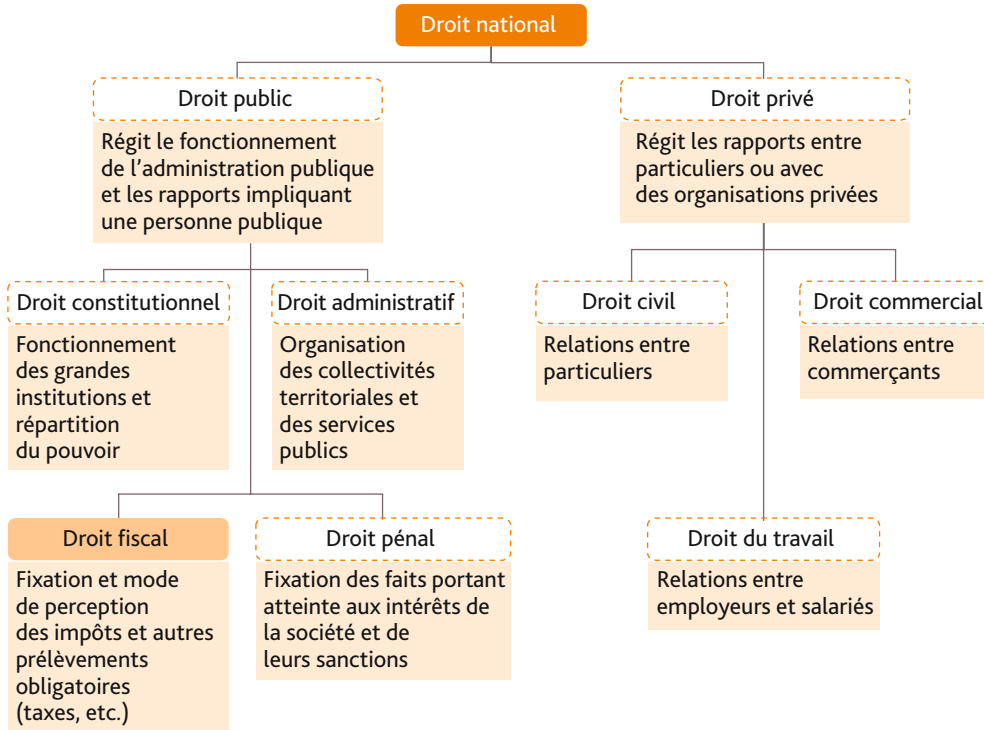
Droit national

Droit public

Régit le fonctionnement de l'administration publique et les rapports impliquant une personne publique

Droit privé

Régit les rapports entre particuliers ou avec des organisations privées

Droit constitutionnel

Fonctionnement des grandes institutions et répartition du pouvoir

Droit administratif

Organisation des collectivités territoriales et des services publics

Droit civil

Relations entre particuliers

Droit commercial

Relations entre commerçants

Droit fiscal

Fixation et mode de perception des impôts et autres prélèvements obligatoires (taxes, etc.)

Droit pénal

Fixation des faits portant atteinte aux intérêts de la société et de leurs sanctions

Droit du travail

Relations entre employeurs et salariés